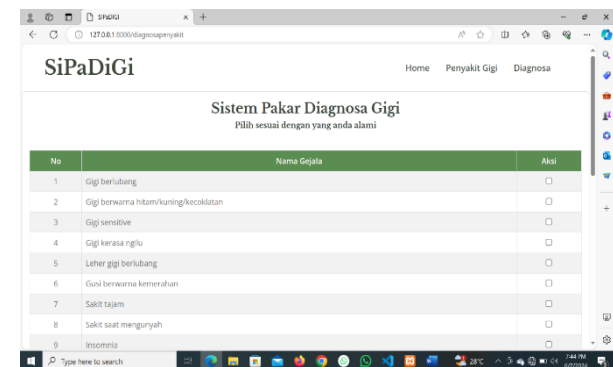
SiPaDiGi

127.0.0.1:8000/diagnosapenyakit

SiPaDiGi

Home Penyakit Gigi Diagnosa

Sistem Pakar Diagnosa Gigi

Pilih sesuai dengan yang anda alami

| No | Nama Gejala | Aksi |
|---|---|---|
| 1 | Gigi berlubang | |
| 2 | Gigi berwarna hitam/kuning/kecoklatan | |
| 3 | Gigi sensitive | |
| 4 | Gigi kerasa ngilu | |
| 5 | Leher gigi berlubang | |
| 6 | Gusi berwarna kemerahan | |
| 7 | Sakit tajam | |
| 8 | Sakit saat mengunyah | |
| 9 | Insomnia | |

Type here to search

28°C

7:44 PM
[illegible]